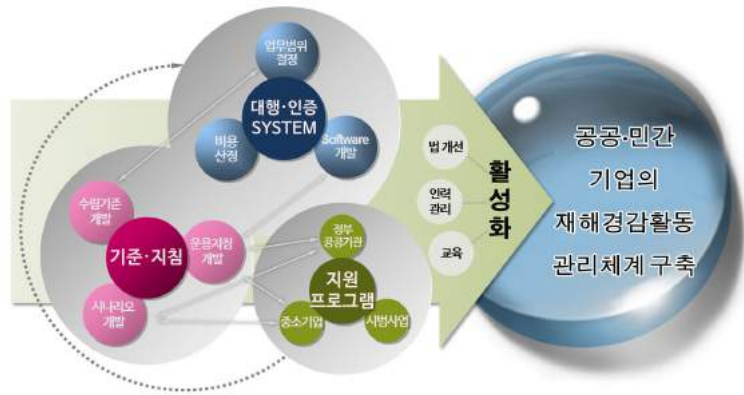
업무범위 결정

대행·인증 SYSTEM

비용 산정

Software 개발

수립기준 개발

기준·지침

운용지침 개발

시나리오 개발

정부 공공기관

지원 프로그램

중소기업

시범사업

법 개선

인력 관리

교육

활성화

공공·민간 기업의 재해경감활동 관리체계 구축